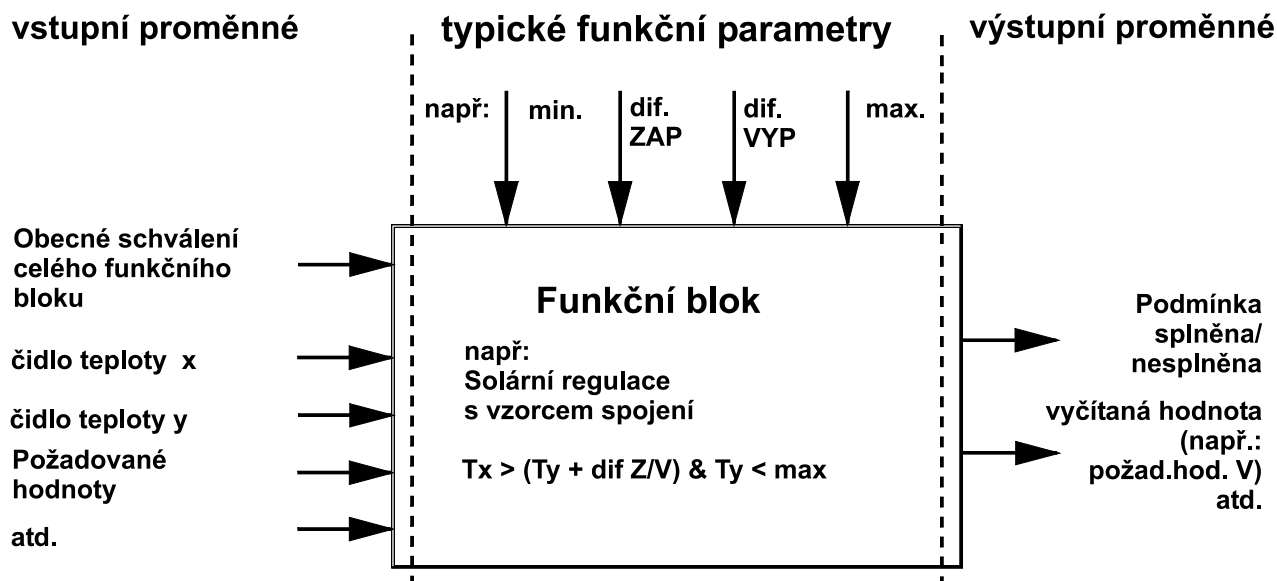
vstupní proměnné

typické funkční parametry

výstupní proměnné

např:

min.

dif.
ZAP

dif.
VYP

max.

Obecné schválení celého funkčního bloku

čidlo teploty x

čidlo teploty y

Požadované hodnoty

atd.

Funkční blok

např:
Solární regulace
s vzorcem spojení

Tx > (Ty + dif Z/V) & Ty < max

Podmínka splněna/ nesplněna

vyčítaná hodnota (např.: požad.hod. V) atd.